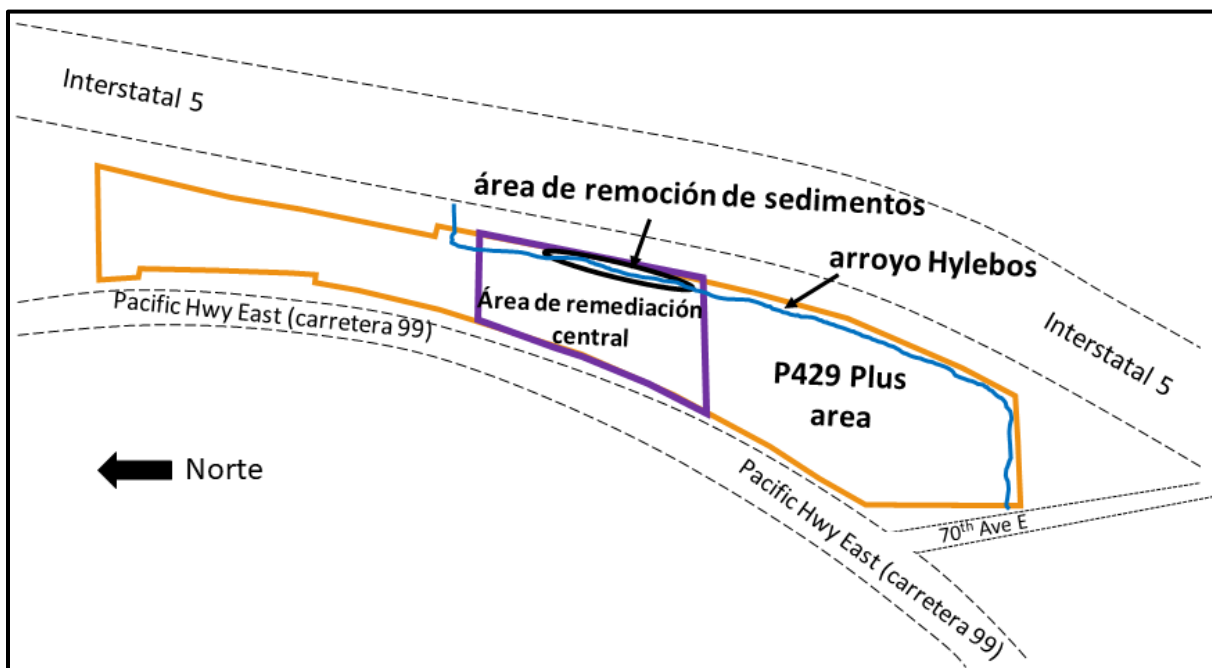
Interstatal 5

área de remoción de sedimentos

arroyo Hylebos

Interstatal 5

Pacific Hwy East (carretera 99)

Área de remediación central

P429 Plus area

Norte

Pacific Hwy East (carretera 99)

$70^{th}$ Ave E